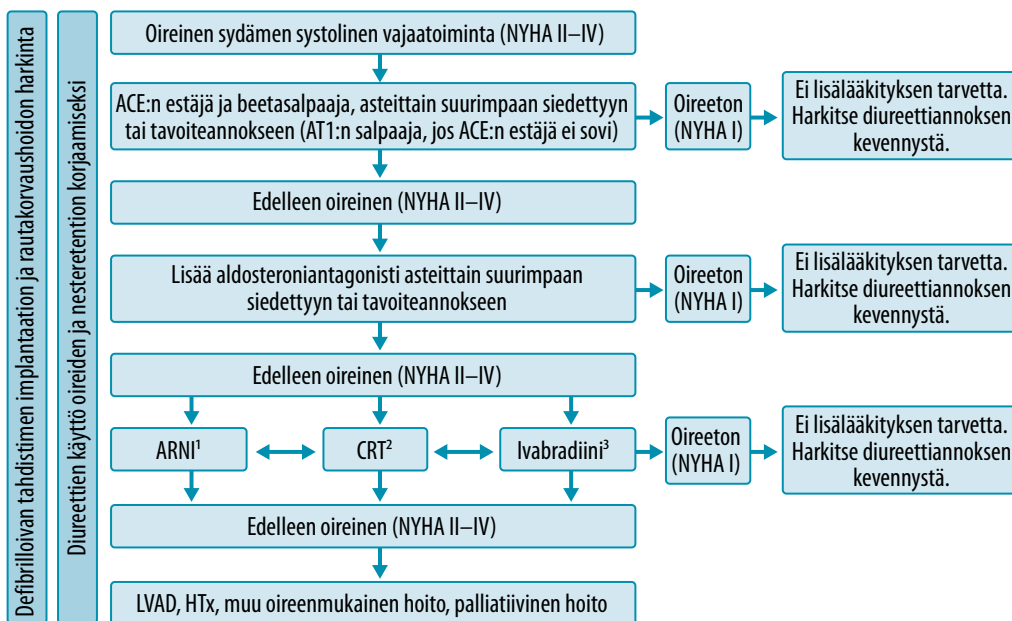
Defibrilloivan tahdistimen implantaation ja rautakorvaushoidon harkinta

Diureettien käyttö oireiden ja nesteretention korjaamiseksi

Oireinen sydämen systolinen vajaatoiminta (NYHA II–IV)

ACE:n estäjä ja beetasalpaaja, asteittain suurimpaan siedettyyn tai tavoiteannokseen (AT1:n salpaaja, jos ACE:n estäjä ei sovi)

Oireeton (NYHA I)

Ei lisälääkityksen tarvetta. Harkitse diureettiannoksen kevennystä.

Edelleen oireinen (NYHA II–IV)

Lisää aldosteroniantagonisti asteittain suurimpaan siedettyyn tai tavoiteannokseen

Oireeton (NYHA I)

Ei lisälääkityksen tarvetta. Harkitse diureettiannoksen kevennystä.

Edelleen oireinen (NYHA II–IV)

ARNI$^1$

CRT$^2$

Ivabradiini$^3$

Oireeton (NYHA I)

Ei lisälääkityksen tarvetta. Harkitse diureettiannoksen kevennystä.

Edelleen oireinen (NYHA II–IV)

LVAD, HTx, muu oireenmukainen hoito, palliatiivinen hoito